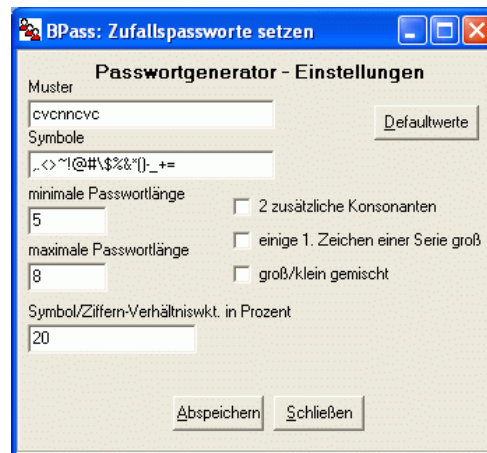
BPass: Zufallspassworte setzen

Passwortgenerator - Einstellungen

Muster

cvcnncvc

Defaultwerte

Symbole

,.<>~!@#\$%&*()-_+=

minimale Passwortlänge

5

2 zusätzliche Konsonanten

maximale Passwortlänge

einige 1. Zeichen einer Serie groß

8

groß/klein gemischt

Symbol/Ziffern-Verhältniswkt. in Prozent

20

Abspeichern

Schließen